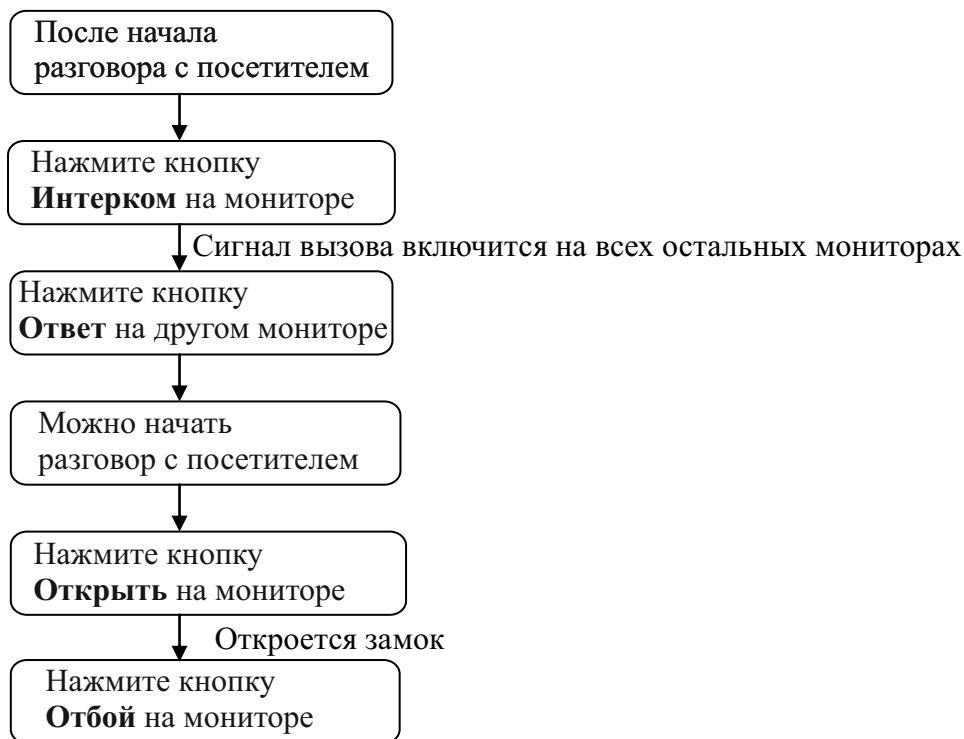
После начала разговора с посетителем

Нажмите кнопку **Интерком** на мониторе

Сигнал вызова включится на всех остальных мониторах

Нажмите кнопку **Ответ** на другом мониторе

Можно начать разговор с посетителем

Нажмите кнопку **Открыть** на мониторе

Откроется замок

Нажмите кнопку **Отбой** на мониторе